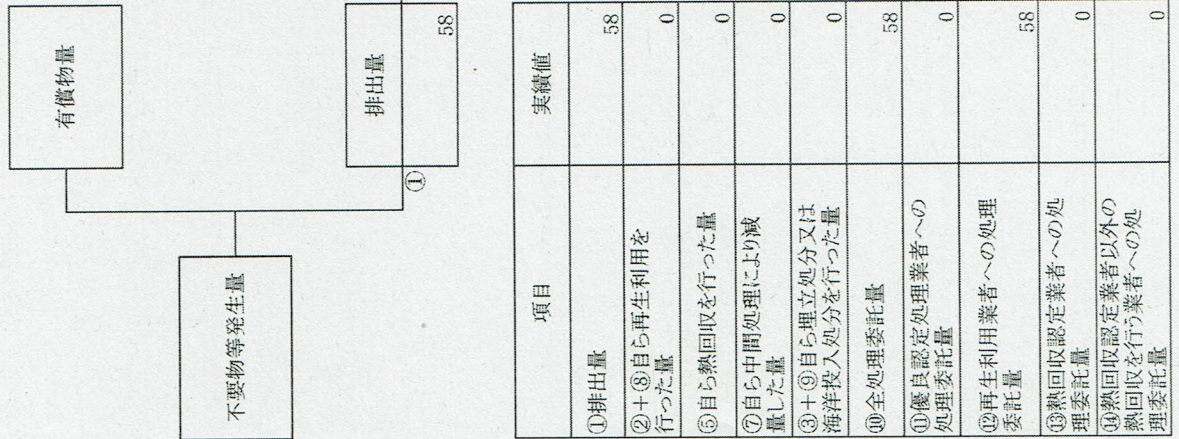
有償物量

排出量
58
①

不要物等発生量

| 項目 | 実績値 |
|---|---|
| ①排出量 | 58 |
| ②＋⑧自ら再生利用を行った量 | 0 |
| ⑤自ら熱回収を行った量 | 0 |
| ⑦自ら中間処理により減量した量 | 0 |
| ③＋⑨自ら埋立処分又は海洋投入処分を行った量 | 0 |
| ⑩全処理委託量 | 58 |
| ⑪優良認定処理業者への処理委託量 | 0 |
| ⑫再生利用業者への処理委託量 | 58 |
| ⑬熱回収認定業者への処理委託量 | 0 |
| ⑭熱回収認定業者以外の熱回収を行う業者への処理委託量 | 0 |